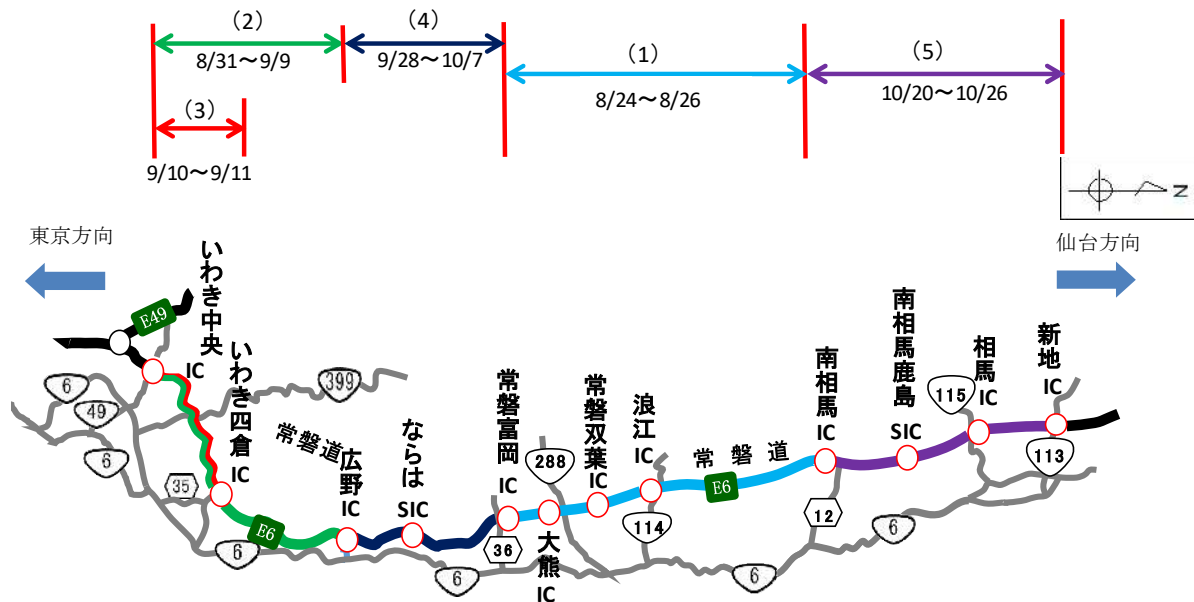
(2)
8/31〜9/9
(4)
9/28〜10/7
(1)
8/24〜8/26
(5)
10/20〜10/26
(3)
9/10〜9/11

N

東京方向
仙台方向

E49
いわき中央IC
いわき四倉IC
常磐道
広野IC
ならはSIC
常磐富岡IC
大熊IC
常磐双葉IC
浪江IC
常磐道
E6
南相馬IC
南相馬鹿島SIC
相馬IC
新地IC
E6
6
49
6
35
6
399
6
36
288
114
6
12
6
115
113